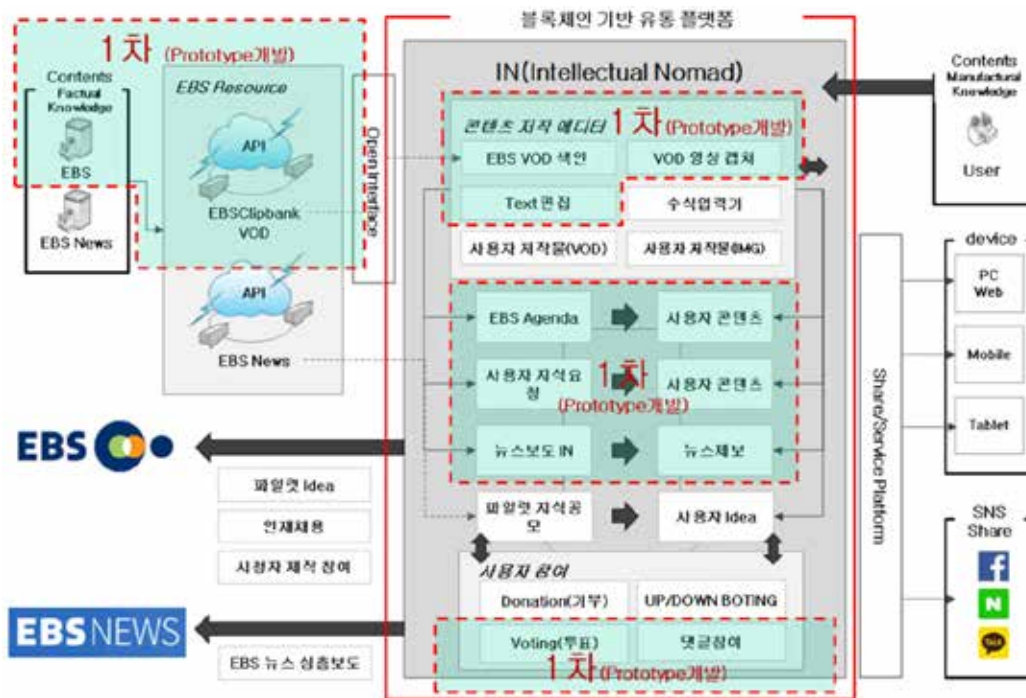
블록체인 기반 유통 플랫폼

1 차 (Prototype개발)

Contents Factual Knowledge

EBS

EBS News

EBS Resource

API

EBSClipbank VOD

API

EBS News

Open Interface

IN(Intellectual Nomad)

콘텐츠 저작 에디터 1 차 (Prototype개발)

EBS VOD 색인

VOD 영상 캡처

Text 편집

수식입력기

사용자 저작물(VOD)

사용자 저작물(IMG)

EBS Agenda

사용자 콘텐츠

사용자 지식요청

1 차 (Prototype개발)

사용자 콘텐츠

뉴스보도 IN

뉴스제보

파일럿 지식공모

사용자 Idea

사용자 참여

Donation(기부)

UP/DOWN BOTING

Voting(투표)

댓글참여

1 차 (Prototype개발)

Contents Manufactural Knowledge

User

Share/Service Platform

device

PC Web

Mobile

Tablet

SNS Share

EBS

파일럿 Idea

인재채용

시청자 제작 참여

EBS NEWS

EBS 뉴스 심층보도